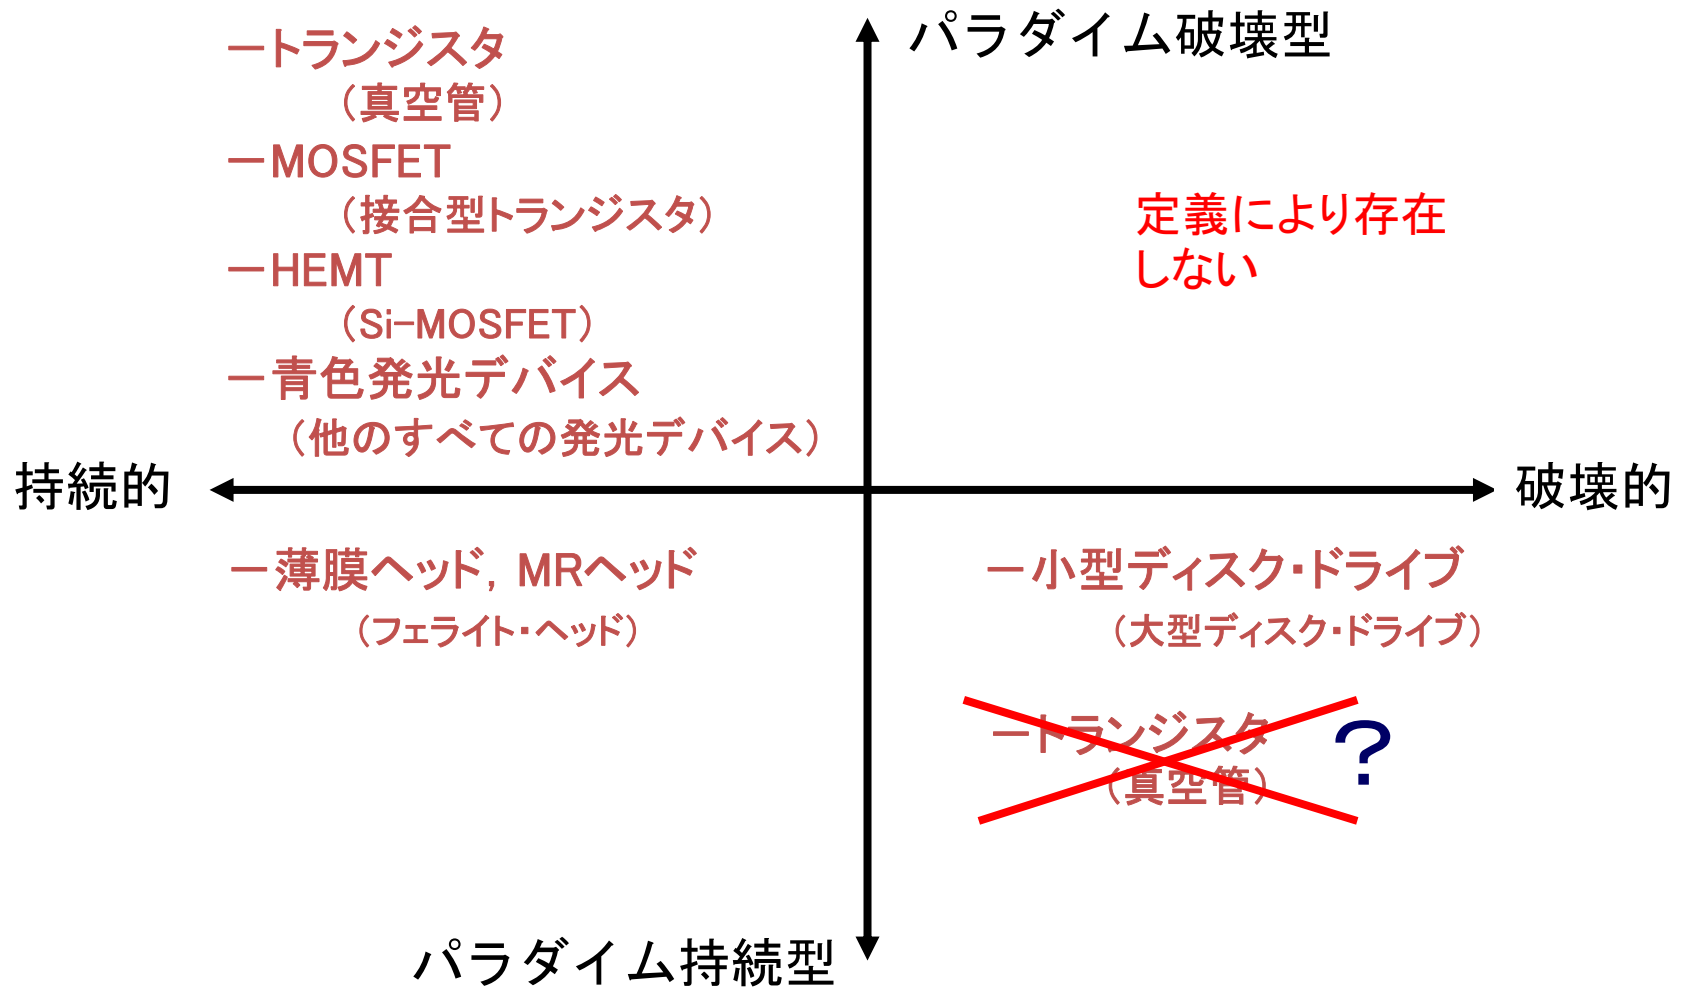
パラダイム破壊型

ートランジスタ
（真空管）
ーMOSFET
（接合型トランジスタ）
ーHEMT
（Si-MOSFET）
ー青色発光デバイス
（他のすべての発光デバイス）

定義により存在しない

持続的

破壊的

ー薄膜ヘッド，MRヘッド
（フェライト・ヘッド）

ー小型ディスク･ドライブ
（大型ディスク･ドライブ）

ートランジスタ
（真空管）
？

パラダイム持続型